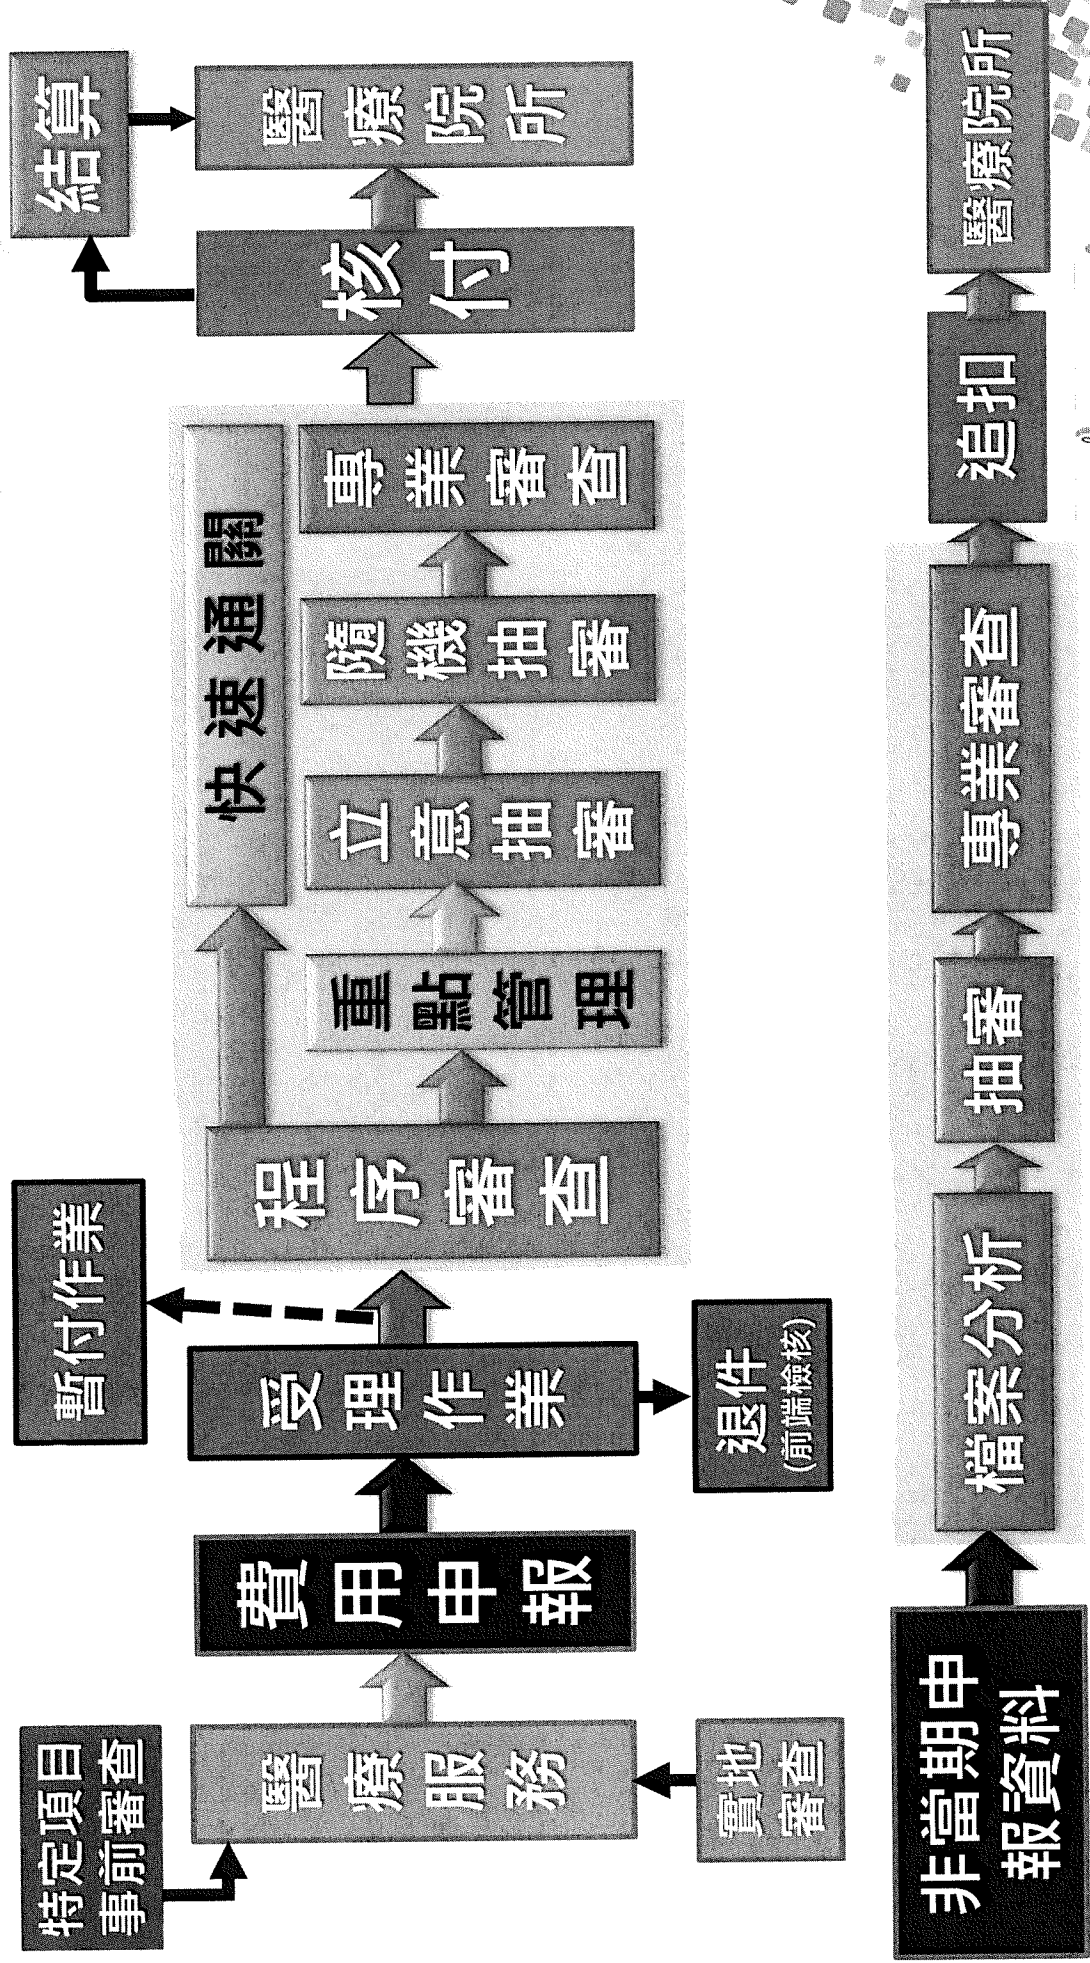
特定項目事前審查

醫療服務

實地審查

費用申報

受理作業

退件
(前端檢核)

暫付作業

程序審查

快速通關

重點管理

立意抽審

隨機抽審

專業審查

核付

結算

醫療院所

非當期申報資料

檔案分析

抽審

專業審查

追扣

醫療院所